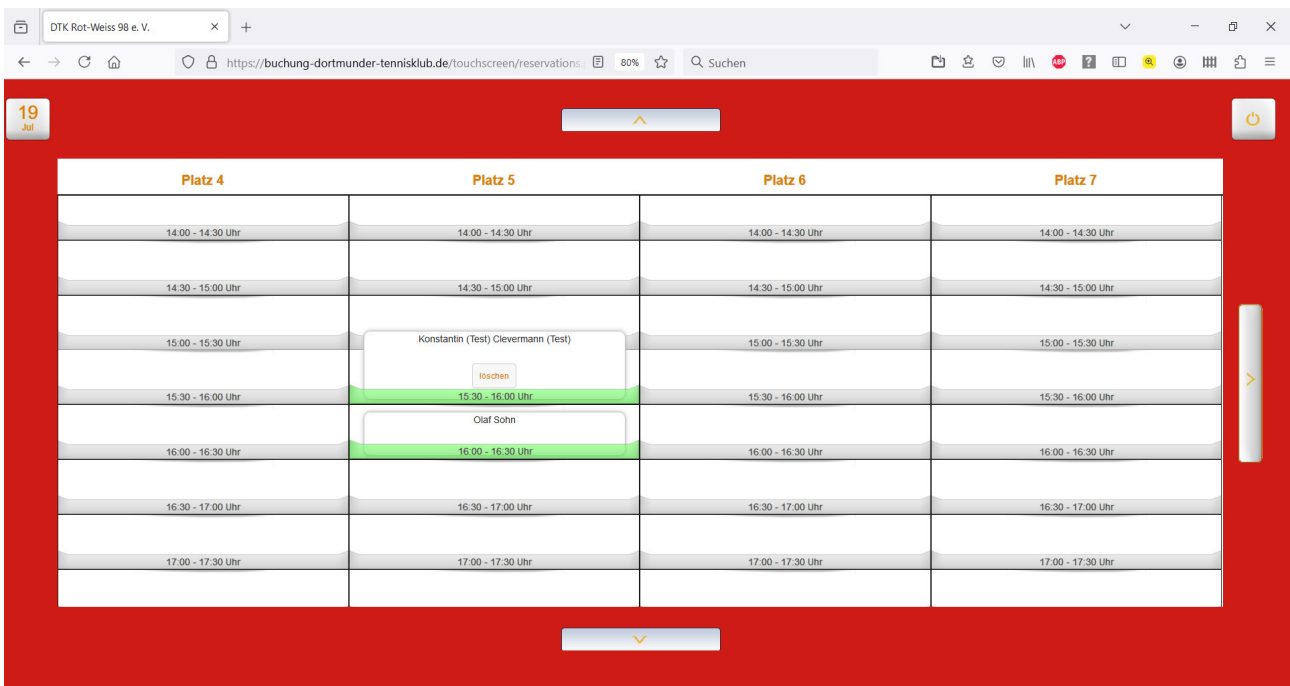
DTK Rot-Weiss 98 e. V.

https://buchung-dortmunder-tennisklub.de/touchscreen/reservations

80%

Suchen

19
Jul

| Platz 4 | Platz 5 | Platz 6 | Platz 7 |
|---|---|---|---|
| 14:00 - 14:30 Uhr | 14:00 - 14:30 Uhr | 14:00 - 14:30 Uhr | 14:00 - 14:30 Uhr |
| 14:30 - 15:00 Uhr | 14:30 - 15:00 Uhr | 14:30 - 15:00 Uhr | 14:30 - 15:00 Uhr |
| 15:00 - 15:30 Uhr | Konstantin (Test) Clevermann (Test) löschen | 15:00 - 15:30 Uhr | 15:00 - 15:30 Uhr |
| 15:30 - 16:00 Uhr | 15:30 - 16:00 Uhr | 15:30 - 16:00 Uhr | 15:30 - 16:00 Uhr |
| 16:00 - 16:30 Uhr | Olaf Sohn 16:00 - 16:30 Uhr | 16:00 - 16:30 Uhr | 16:00 - 16:30 Uhr |
| 16:30 - 17:00 Uhr | 16:30 - 17:00 Uhr | 16:30 - 17:00 Uhr | 16:30 - 17:00 Uhr |
| 17:00 - 17:30 Uhr | 17:00 - 17:30 Uhr | 17:00 - 17:30 Uhr | 17:00 - 17:30 Uhr |